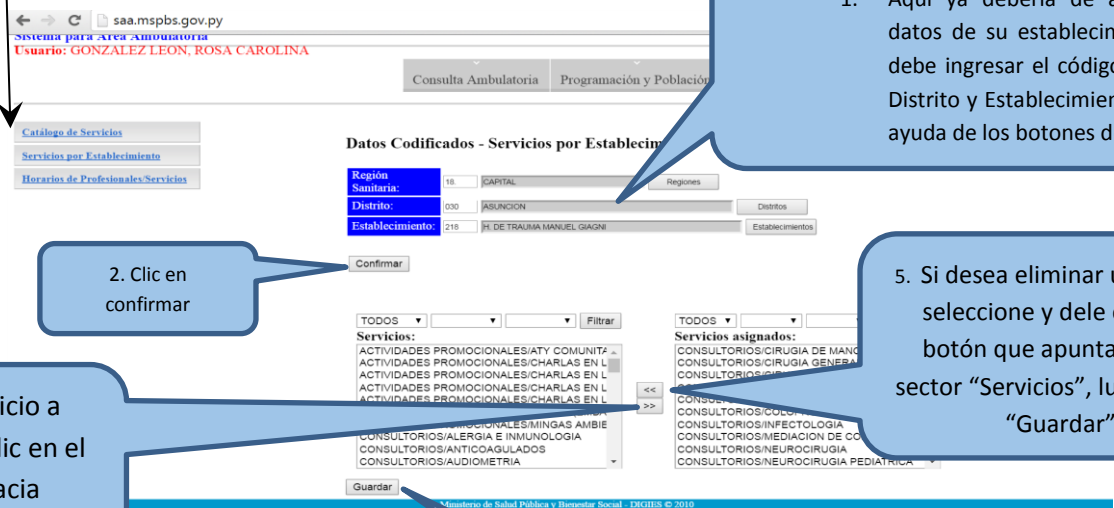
saa.mspbs.gov.py

Sistema para Área Ambulatoria
Usuario: GONZALEZ LEON, ROSA CAROLINA

Consulta Ambulatoria | Programación y Població

Catálogo de Servicios
Servicios por Establecimiento
Horarios de Profesionales/Servicios

Datos Codificados - Servicios por Establecim

| Región Sanitaria: | 18. | CAPITAL | Regiones |
|---|---|---|---|
| Distrito: | 030 | ASUNCION | Distritos |
| Establecimiento: | 218 | H. DE TRAUMA MANUEL GIAGNI | Establecimientos |

Confirmar

TODOS | Filtrar
Servicios:
ACTIVIDADES PROMOCIONALES/ATY COMUNITA
ACTIVIDADES PROMOCIONALES/CHARLAS EN L
ACTIVIDADES PROMOCIONALES/CHARLAS EN L
ACTIVIDADES PROMOCIONALES/CHARLAS EN L
ACTIVIDADES PROMOCIONALES/CHARLAS EN L
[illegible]
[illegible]/MINGAS AMBIE
CONSULTORIOS/ALERGIA E INMUNOLOGIA
CONSULTORIOS/ANTICOAGULADOS
CONSULTORIOS/AUDIOMETRIA

<<
>>

TODOS
Servicios asignados:
CONSULTORIOS/CIRUGIA DE MANO
CONSULTORIOS/CIRUGIA GENERA
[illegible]
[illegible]
CONSULTORIOS/COLO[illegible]
CONSULTORIOS/INFECTOLOGIA
CONSULTORIOS/MEDIACION DE CO
CONSULTORIOS/NEUROCIRUGIA
CONSULTORIOS/NEUROCIRUGIA PEDIATRICA

Guardar

Ministerio de Salud Pública y Bienestar Social - DIGIES © 2010

1. Aquí ya debería de a datos de su establecim debe ingresar el código Distrito y Establecimien ayuda de los botones d

2. Clic en confirmar

5. Si desea eliminar u seleccione y dele c botón que apunta sector "Servicios", lu "Guardar"

icio a lic en el acia